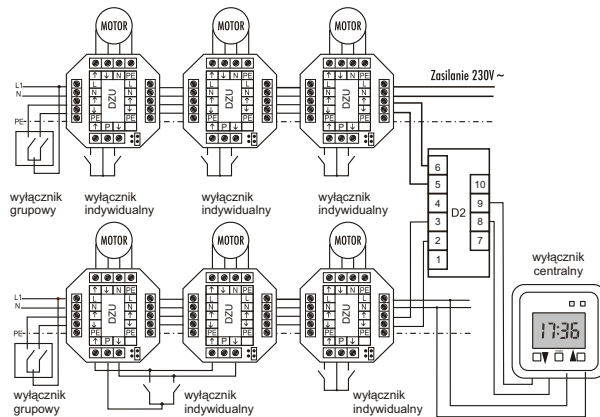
MOTOR
MOTOR
MOTOR

L1
N
PE

↑ ↓ N PE
L
N
DZU
PE
↑ P ↓

Zasilanie 230V ~

wyłącznik grupowy
wyłącznik indywidualny
wyłącznik indywidualny
wyłącznik indywidualny

6
5
4
3
2
1
D2
10
9
8
7

MOTOR
MOTOR
MOTOR

L1
N
PE

wyłącznik centralny

17:36

wyłącznik grupowy
wyłącznik indywidualny
wyłącznik indywidualny